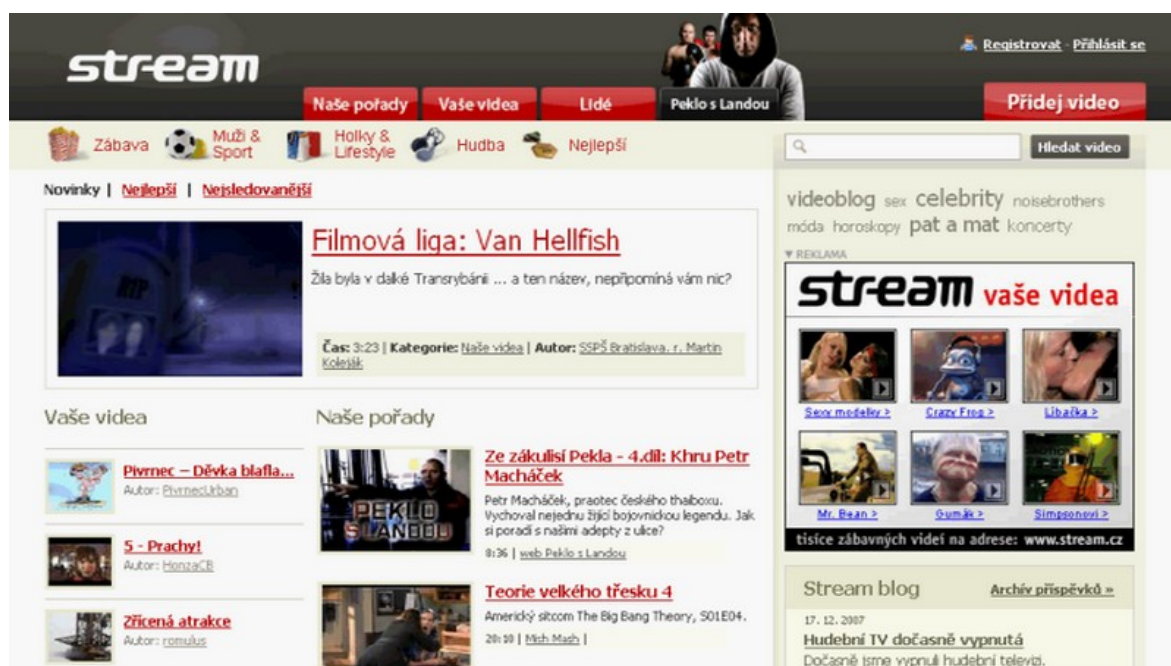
stream

Registrovat - Přihlásit se

Naše pořady | Vaše videa | Lidé | Peklo s Landou

Přidej video

Zábava | Muži & Sport | Holky & Lifestyle | Hudba | Nejlepší

Hledat video

Novinky | Nejlepší | Nejsledovanější

Filmová liga: Van Hellfish

Žila byla v dalké Transrybánii ... a ten název, nepřipomíná vám nic?

Čas: 3:23 | Kategorie: Naše videa | Autor: SSPŠ Bratislava, r. Martin Kolesák

videoblog sex celebrity noisebrothers móda horoskopy pat a mat koncerty

▼ REKLAMA

stream vaše videa

Sexy modelky > | Crazy Frog > | Líbačka >

Mr. Bean > | Gumák > | Simpsonovi >

tisíce zábavných videí na adrese: www.stream.cz

Vaše videa

Pivrnec – Děvka blafla...
Autor: PivrnecUrban

5 - Prachy!
Autor: HonzaCB

Zřícená atrakce
Autor: romulus

Naše pořady

Ze zákulisí Pekla - 4.díl: Khru Petr Macháček

Petr Macháček, praotec českého thaiboxu. Vychoval nejednu žijící bojovnickou legendu. Jak si poradí s našimi adepty z ulice?

8:36 | web Peklo s Landou

Teorie velkého třesku 4

Americký sitcom The Big Bang Theory, S01E04.

20:10 | Mich Mash |

Stream blog

Archív příspěvků »

17. 12. 2007

Hudební TV dočasně vypnutá

Dočasně jsme vypnuli hudební televizi.